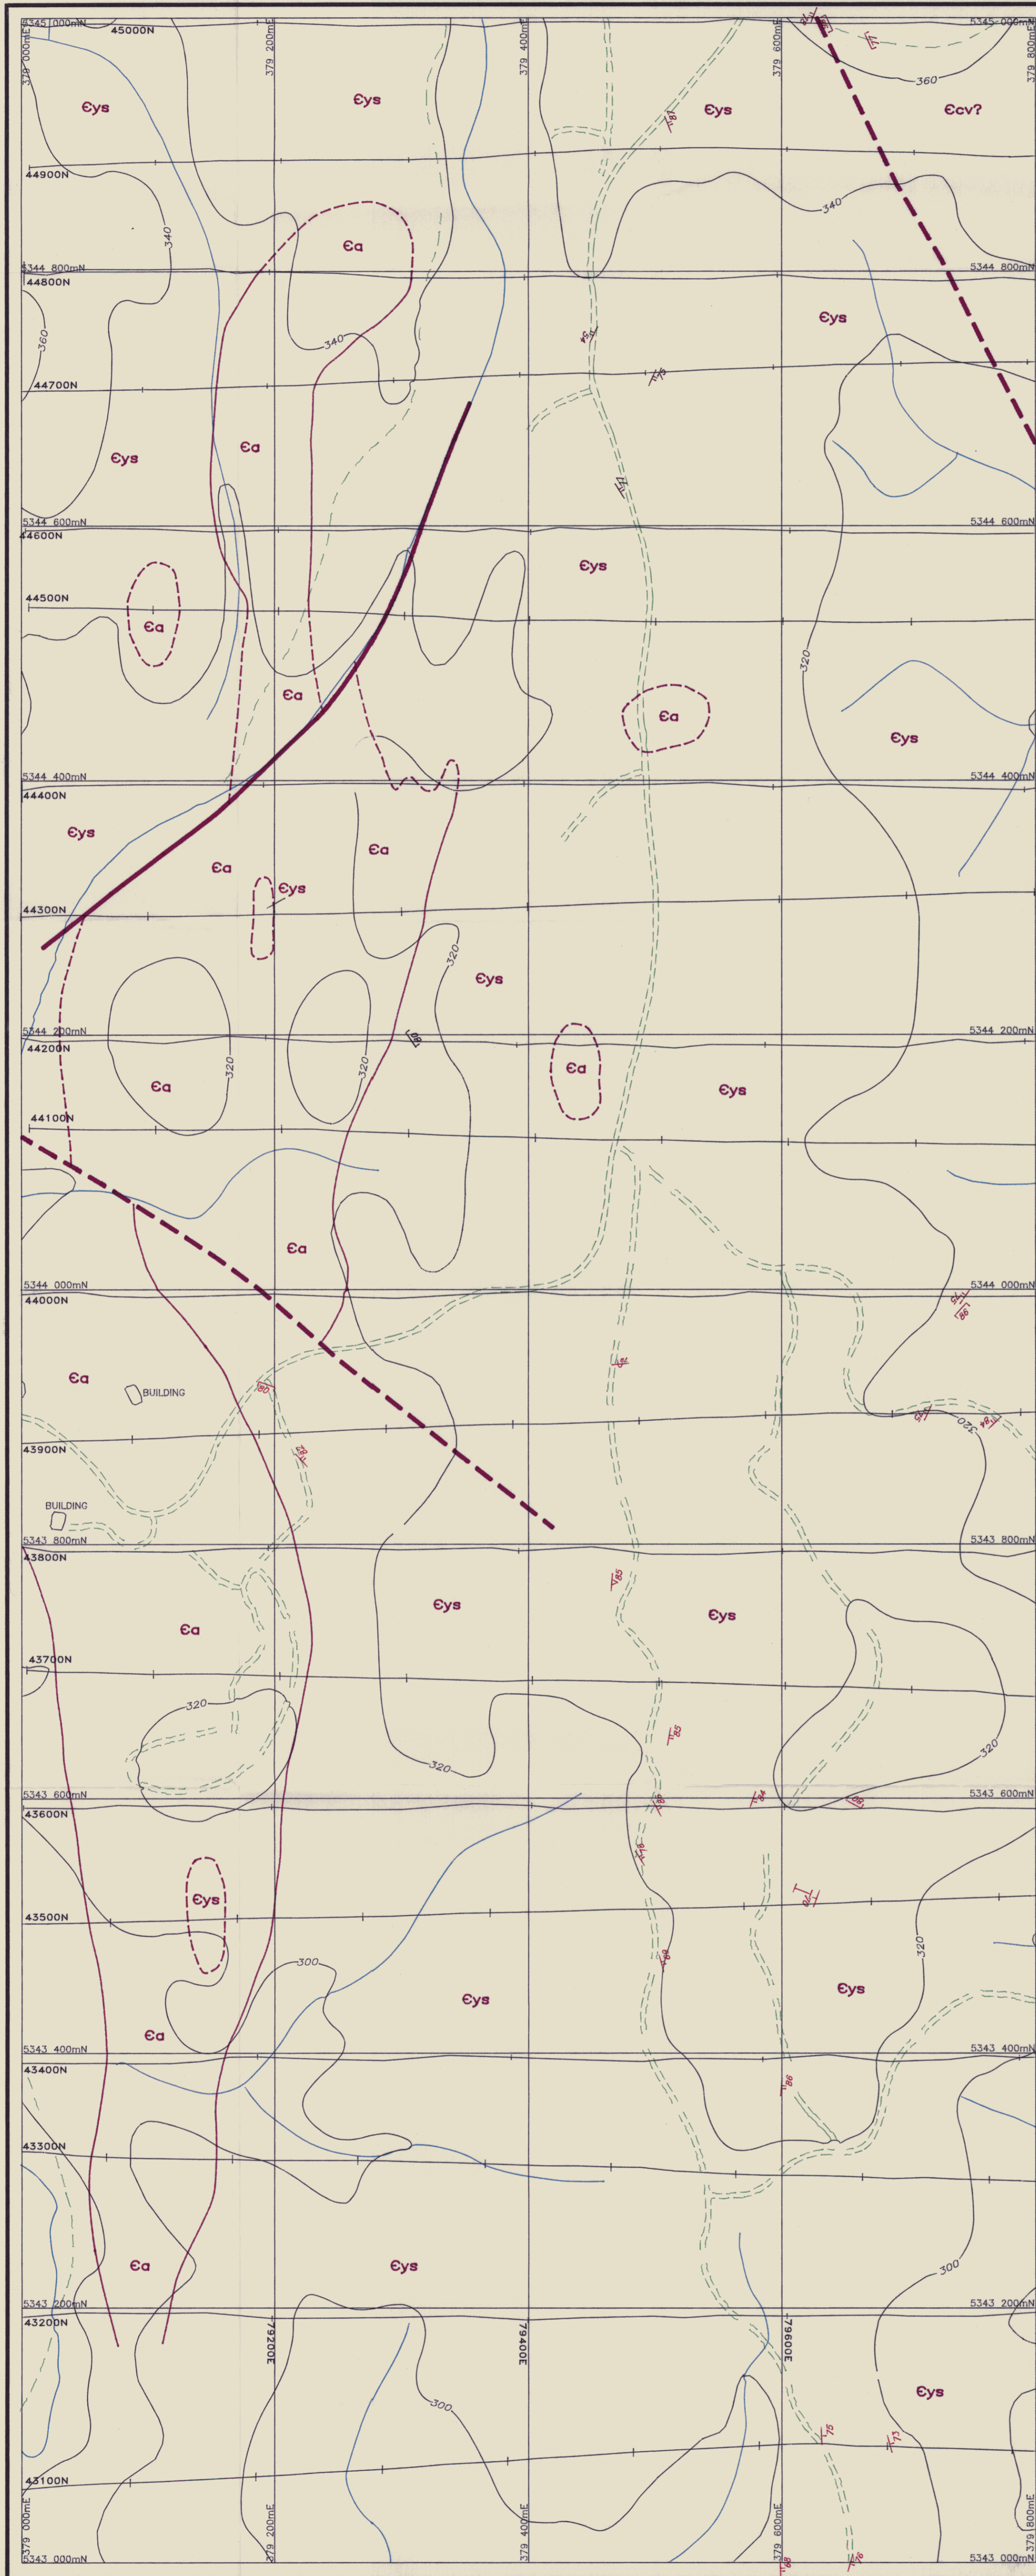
5345 000mN
45000N
379 000mE
379 200mE
379 400mE
379 600mE
5345 000mN
379 800mE
Єys
Єys
Єys
Єcv?
360
44900N
340
340
Єa
5344 800mN
44800N
5344 800mN
360
340
Єys
44700N
Єys
Єa
5344 600mN
44600N
5344 600mN
Єys
44500N
Єa
Єa
320
Єa
Єys
5344 400mN
44400N
5344 400mN
Єys
Єa
Єa
Єys
44300N
320
Єys
5344 200mN
44200N
5344 200mN
Єa
320
320
Єa
Єys
44100N
Єa
5344 000mN
44000N
5344 000mN
Єa
BUILDING
43900N
320
BUILDING
5343 800mN
43800N
5343 800mN
Єys
Єys
Єa
43700N
320
320
320
5343 600mN
43600N
5343 600mN
Єys
43500N
300
320
Єys
Єys
Єa
5343 400mN
43400N
5343 400mN
43300N
Єa
Єys
300
5343 200mN
43200N
5343 200mN
79200E
79400E
79600E
300
Єys
43100N
379 000mE
379 200mE
379 400mE
379 600mE
379 800mE
5343 000mN
5343 000mN